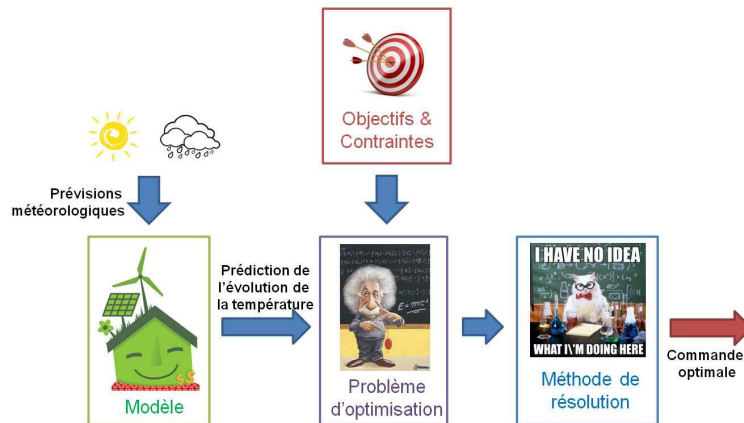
Objectifs &
Contraintes

Prévisions
météorologiques

Prédiction de
l'évolution de
la température

$E=mc^2$

I HAVE NO IDEA
WHAT I\'M DOING HERE

Commande
optimale

Modèle

Problème
d'optimisation

Méthode de
résolution